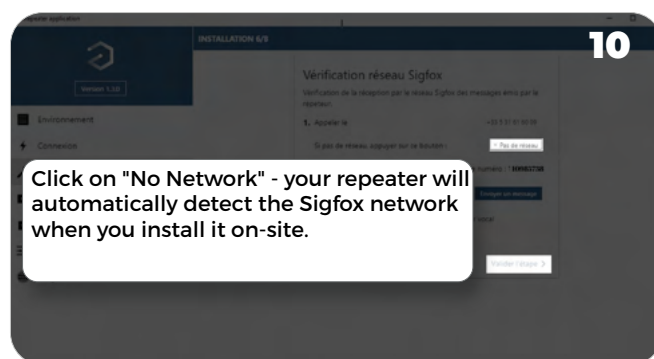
Repeater application

INSTALLATION 6/8

10

Version 1.10

Environnement

Connexion

Vérification réseau Sigfox

Vérification de la réception par le réseau Sigfox des messages émis par le répéteur.

1. Appelez le

+33 5 31 61 60 60

Si pas de réseau, appuyer sur ce bouton :

Pas de réseau

numéro : * 00FB5738

Envoyer un message

Valider l'étape

Click on "No Network" - your repeater will automatically detect the Sigfox network when you install it on-site.